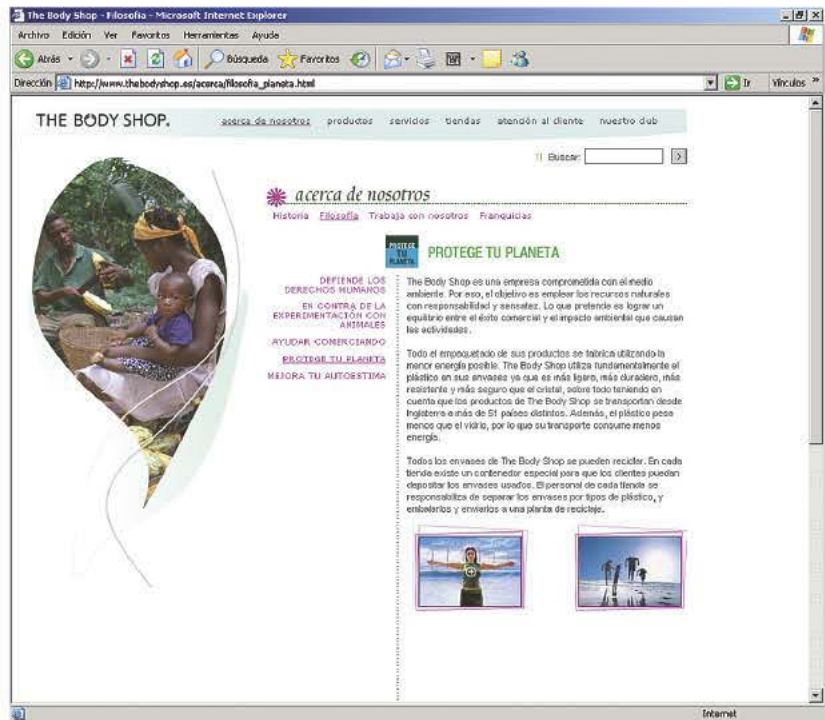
The Body Shop - Filosofía - Microsoft Internet Explorer

Archivo Edición Ver Favoritos Herramientas Ayuda

Atrás Búsqueda Favoritos

Dirección http://www.thebodyshop.es/acerca/filosofia_planeta.html Ir Vínculos »

THE BODY SHOP.

acerca de nosotros productos servicios tiendas atención al cliente nuestro club

Buscar: >

acerca de nosotros

Historia Filosofía Trabaja con nosotros Franquicias

PROTEGE TU PLANETA

PROTEGE TU PLANETA

DEFIENDE LOS DERECHOS HUMANOS

EN CONTRA DE LA EXPERIMENTACIÓN CON ANIMALES

AYUDAR COMERCIANDO

PROTEGE TU PLANETA

MEJORA TU AUTOESTIMA

The Body Shop es una empresa comprometida con el medio ambiente. Por eso, el objetivo es emplear los recursos naturales con responsabilidad y sensatez. Lo que pretende es lograr un equilibrio entre el éxito comercial y el impacto ambiental que causan las actividades.

Todo el empaquetado de sus productos se fabrica utilizando la menor energía posible. The Body Shop utiliza fundamentalmente el plástico en sus envases ya que es más ligero, más duradero, más resistente y más seguro que el cristal, sobre todo teniendo en cuenta que los productos de The Body Shop se transportan desde Inglaterra a más de 51 países distintos. Además, el plástico pesa menos que el vidrio, por lo que su transporte consume menos energía.

Todos los envases de The Body Shop se pueden reciclar. En cada tienda existe un contenedor especial para que los clientes puedan depositar los envases usados. El personal de cada tienda se responsabiliza de separar los envases por tipos de plástico, y embalarlos y enviarlos a una planta de reciclaje.

Internet